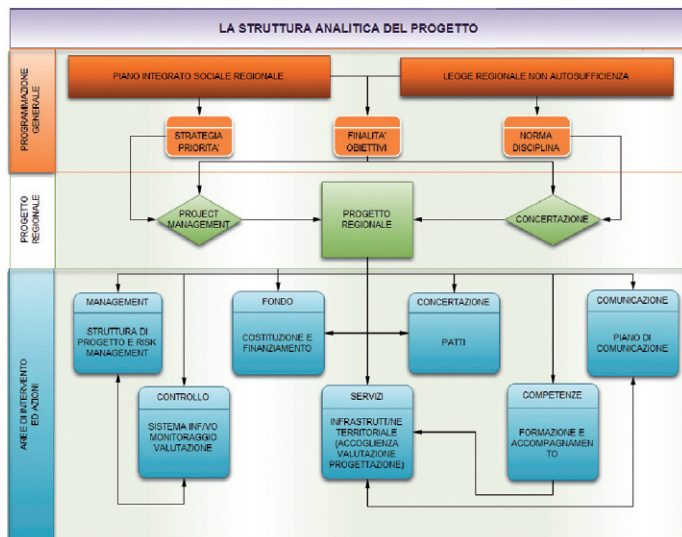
LA STRUTTURA ANALITICA DEL PROGETTO

PROGRAMMAZIONE GENERALE

PIANO INTEGRATO SOCIALE REGIONALE

LEGGE REGIONALE NON AUTOSUFFICIENZA

STRATEGIA PRIORITA'

FINALITA' OBIETTIVI

NORMA DISCIPLINA

PROGETTO REGIONALE

PROJECT MANAGEMENT

PROGETTO REGIONALE

CONCERTAZIONE

AREE DI INTERVENTO ED AZIONI

MANAGEMENT

STRUTTURA DI PROGETTO E RISK MANAGEMENT

FONDO

COSTITUZIONE E FINANZIAMENTO

CONCERTAZIONE

PATTI

COMUNICAZIONE

PIANO DI COMUNICAZIONE

CONTROLLO

SISTEMA INF/VO MONITORAGGIO VALUTAZIONE

SERVIZI

INFRASTRUTT/NE TERRITORIALE (ACCOGLIENZA VALUTAZIONE PROGETTAZIONE)

COMPETENZE

FORMAZIONE E ACCOMPAGNAMENTO